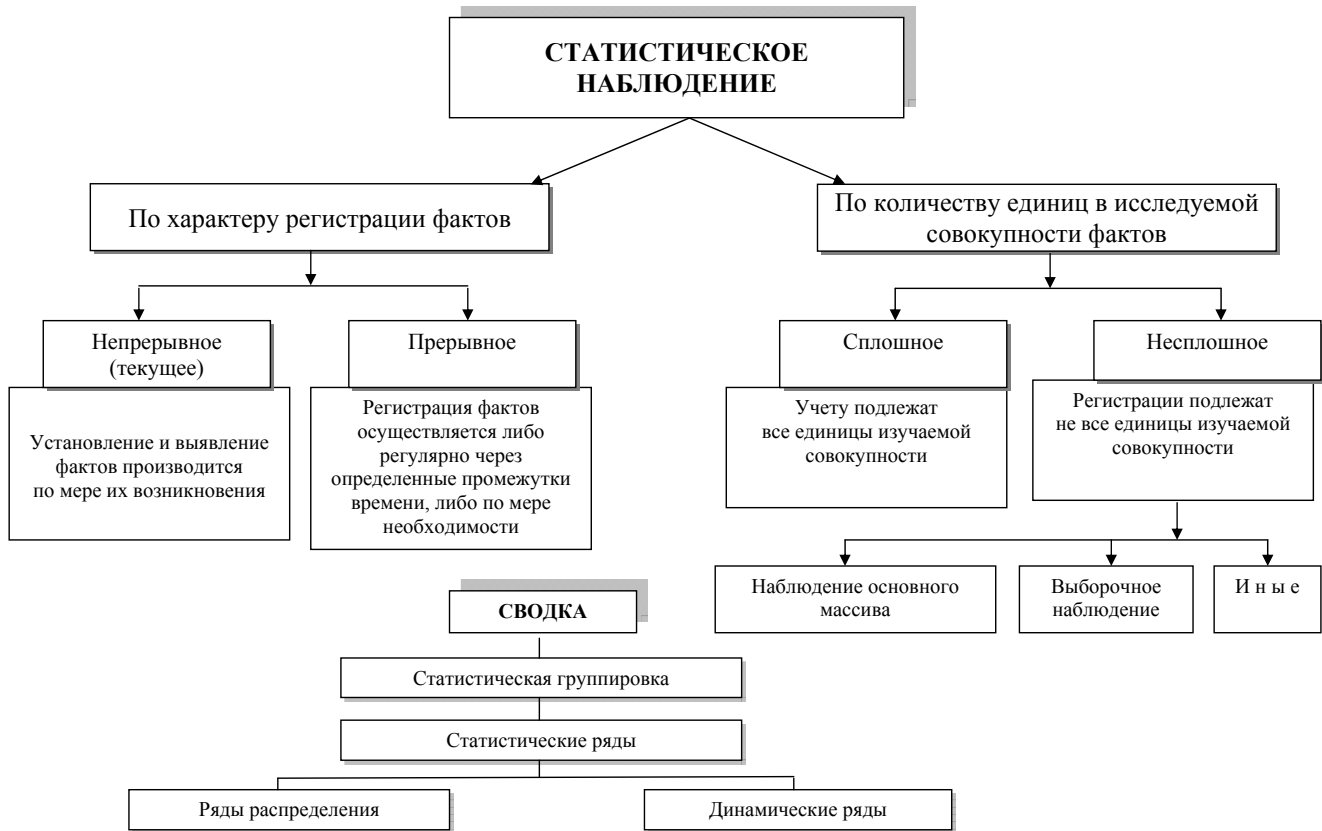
СТАТИСТИЧЕСКОЕ НАБЛЮДЕНИЕ

По характеру регистрации фактов

По количеству единиц в исследуемой совокупности фактов

Непрерывное (текущее)

Установление и выявление фактов производится по мере их возникновения

Прерывное

Регистрация фактов осуществляется либо регулярно через определенные промежутки времени, либо по мере необходимости

Сплошное

Учету подлежат все единицы изучаемой совокупности

Несплошное

Регистрации подлежат не все единицы изучаемой совокупности

Наблюдение основного массива

Выборочное наблюдение

И н ы е

СВОДКА

Статистическая группировка

Статистические ряды

Ряды распределения

Динамические ряды